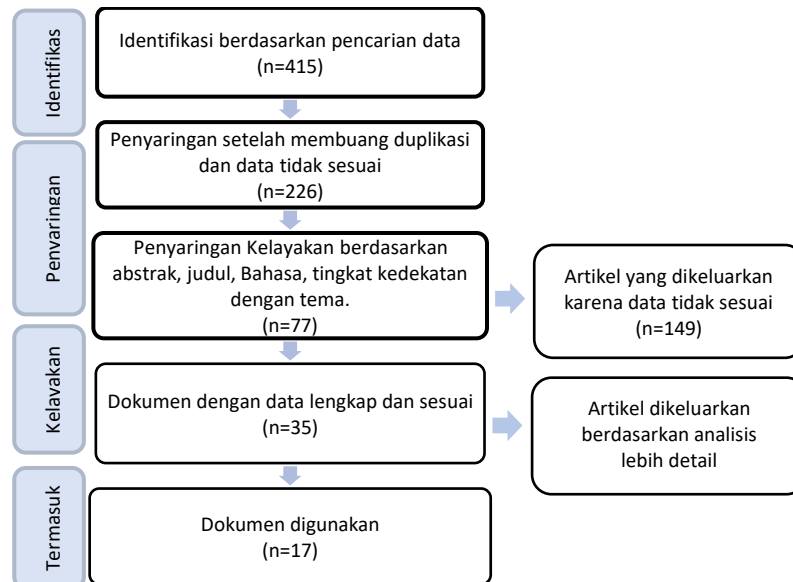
Identifikas

Identifikasi berdasarkan pencarian data (n=415)

Penyaringan

Penyaringan setelah membuang duplikasi dan data tidak sesuai (n=226)

Penyaringan Kelayakan berdasarkan abstrak, judul, Bahasa, tingkat kedekatan dengan tema. (n=77)

Artikel yang dikeluarkan karena data tidak sesuai (n=149)

Kelayakan

Dokumen dengan data lengkap dan sesuai (n=35)

Artikel dikeluarkan berdasarkan analisis lebih detail

Termasuk

Dokumen digunakan (n=17)